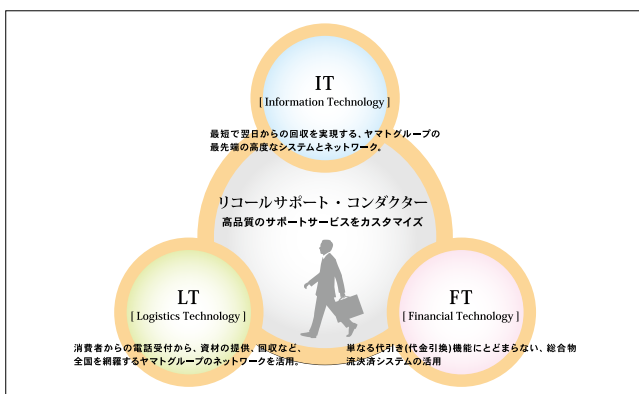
IT
[ Information Technology ]

最短で翌日からの回収を実現する、ヤマトグループの最先端の高度なシステムとネットワーク。

リコールサポート・コンダクター
高品質のサポートサービスをカスタマイズ

LT
[ Logistics Technology ]

消費者からの電話受付から、資材の提供、回収など、全国を網羅するヤマトグループのネットワークを活用。

FT
[ Financial Technology ]

単なる代引き(代金引換)機能にとどまらない、総合物流決済システムの活用